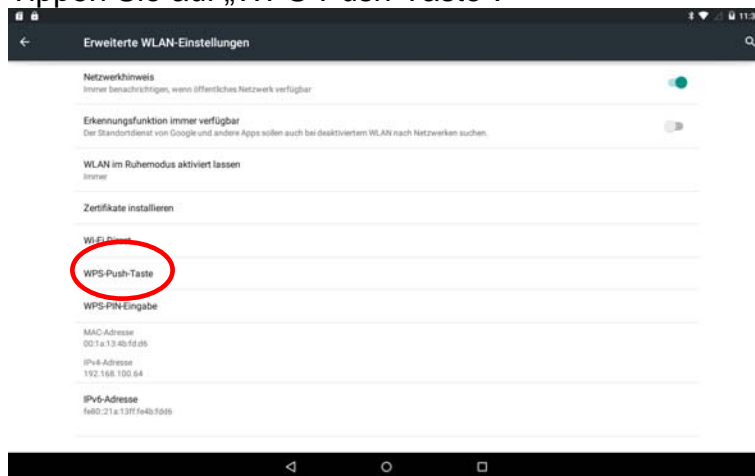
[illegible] „WPS-Push-Taste".

11:3

Erweiterte WLAN-Einstellungen

Netzwerkhinweis
Immer benachrichtigen, wenn öffentliches Netzwerk verfügbar

Erkennungsfunktion immer verfügbar
Der Standortdienst von Google und andere Apps sollen auch bei deaktiviertem WLAN nach Netzwerken suchen.

WLAN im Ruhemodus aktiviert lassen
Immer

Zertifikate installieren

Wi-Fi Direct

WPS-Push-Taste

WPS-PIN-Eingabe

MAC-Adresse
00:1a:13:4b:fd:d6

IPv4-Adresse
192.168.100.64

IPv6-Adresse
fe80::21a:13ff:fe4b:fdd6